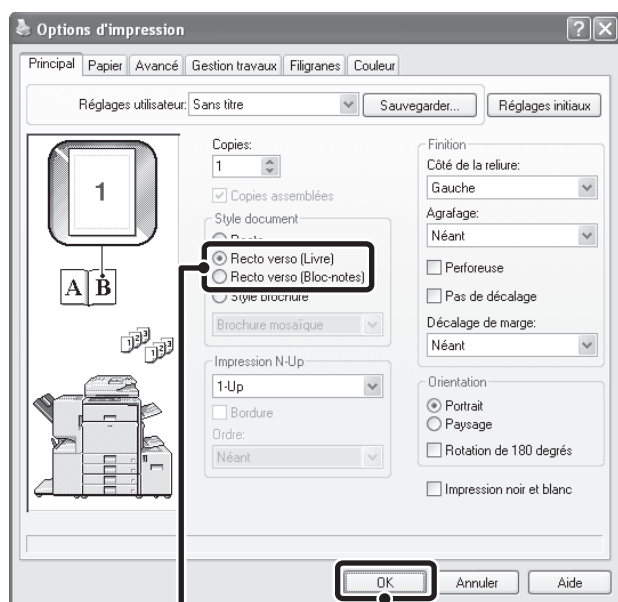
Options d'impression

Principal | Papier | Avancé | Gestion travaux | Filigranes | Couleur

Réglages utilisateur: Sans titre

Sauvegarder...

Réglages initiaux

1

A B

Copies:

1

Copies assemblées

Style document

Recto

Recto verso (Livre)

Recto verso (Bloc-notes)

Style brochure

Brochure mosaïque

Impression N-Up

1-Up

Bordure

Ordre:

Néant

Finition

Côté de la reliure:

Gauche

Agrafage:

Néant

Perforeuse

Pas de décalage

Décalage de marge:

Néant

Orientation

Portrait

Paysage

Rotation de 180 degrés

Impression noir et blanc

OK

Annuler

Aide